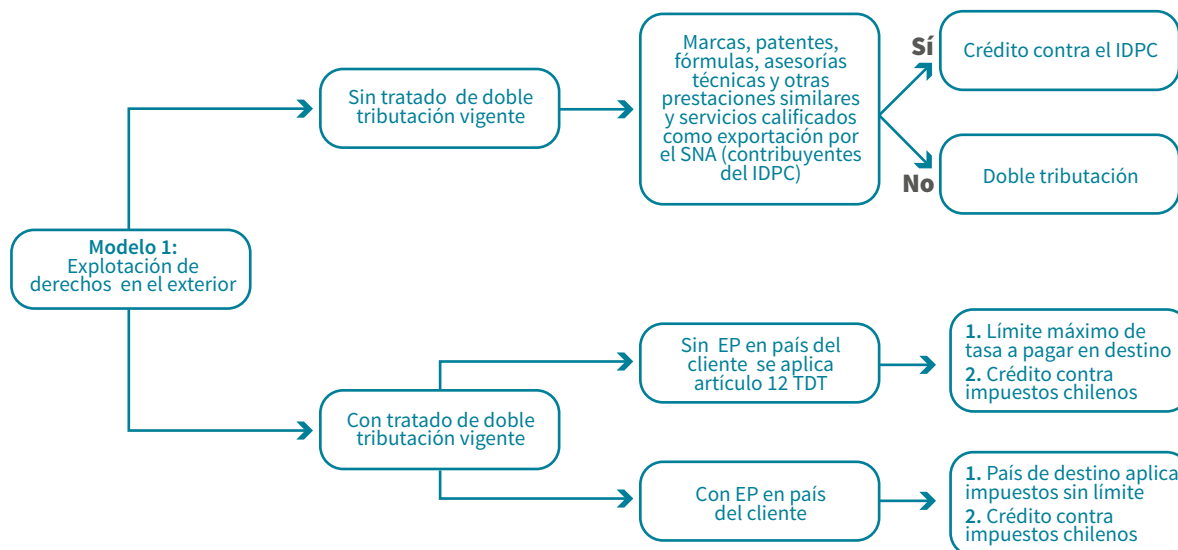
Modelo 1:
Explotación de derechos en el exterior

Sin tratado de doble tributación vigente

Marcas, patentes, fórmulas, asesorías técnicas y otras prestaciones similares y servicios calificados como exportación por el SNA (contribuyentes del IDPC)

Sí

Crédito contra el IDPC

No

Doble tributación

Con tratado de doble tributación vigente

Sin EP en país del cliente se aplica artículo 12 TDT

1. Límite máximo de tasa a pagar en destino
2. Crédito contra impuestos chilenos

Con EP en país del cliente

1. País de destino aplica impuestos sin límite
2. Crédito contra impuestos chilenos